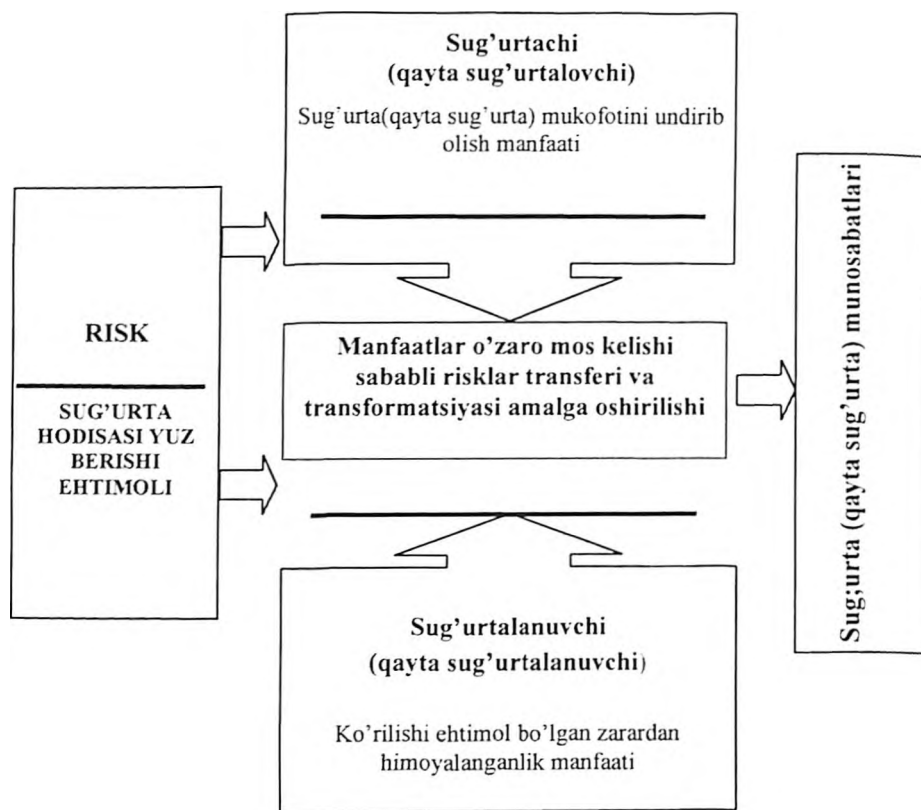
Sug'urtachi
(qayta sug'urtalovchi)

Sug'urta(qayta sug'urta) mukofotini undirib olish manfaati

RISK

SUG'URTA HODISASI YUZ BERISHI EHTIMOLI

Manfaatlar o'zaro mos kelishi sababli risklar transferi va transformatsiyasi amalga oshirilishi

Sug;urta (qayta sug'urta) munosabatlari

Sug'urtalanuvchi
(qayta sug'urtalanuvchi)

Ko'rilishi ehtimol bo'lgan zarardan himoyalanganlik manfaati